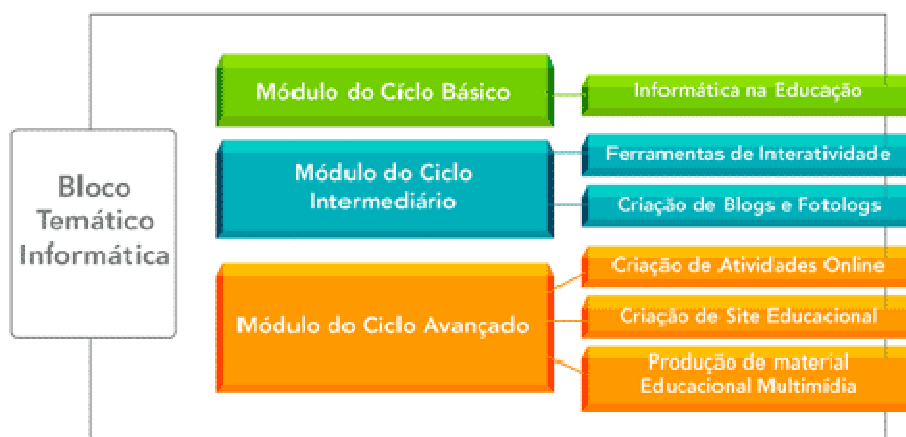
Bloco Temático Informática

Módulo do Ciclo Básico

Informática na Educação

Módulo do Ciclo Intermediário

Ferramentas de Interatividade

Criação de Blogs e Fotologs

Módulo do Ciclo Avançado

Criação de Atividades Online

Criação de Site Educacional

Produção de material Educacional Multimídia